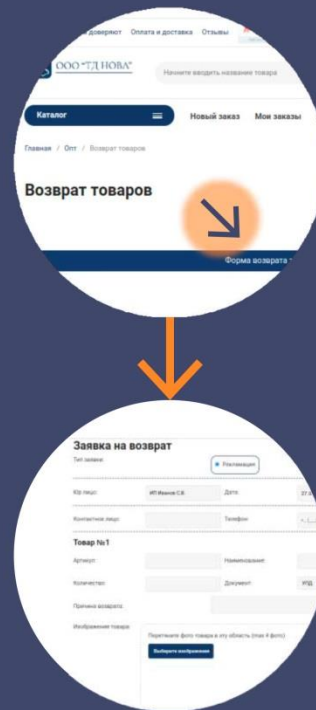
доверяют Оплата и доставка Отзывы

ООО "ТД НОВА"

Начните вводить название товара

Каталог

Новый заказ Мои заказы

Главная / Опт / Возврат товаров

Возврат товаров

Форма возврата

Заявка на возврат

Тип заявки: Рекламация

Юр лицо: ИП Иванов С.В.

Дата: 27.0

Контактное лицо:

Телефон:

Товар №1

Артикул:

Наименование:

Количество:

Документ: УПД

Причина возврата:

Изображение товара:

Перетащите фото товара в эту область (max 4 фото)

Выберите изображения